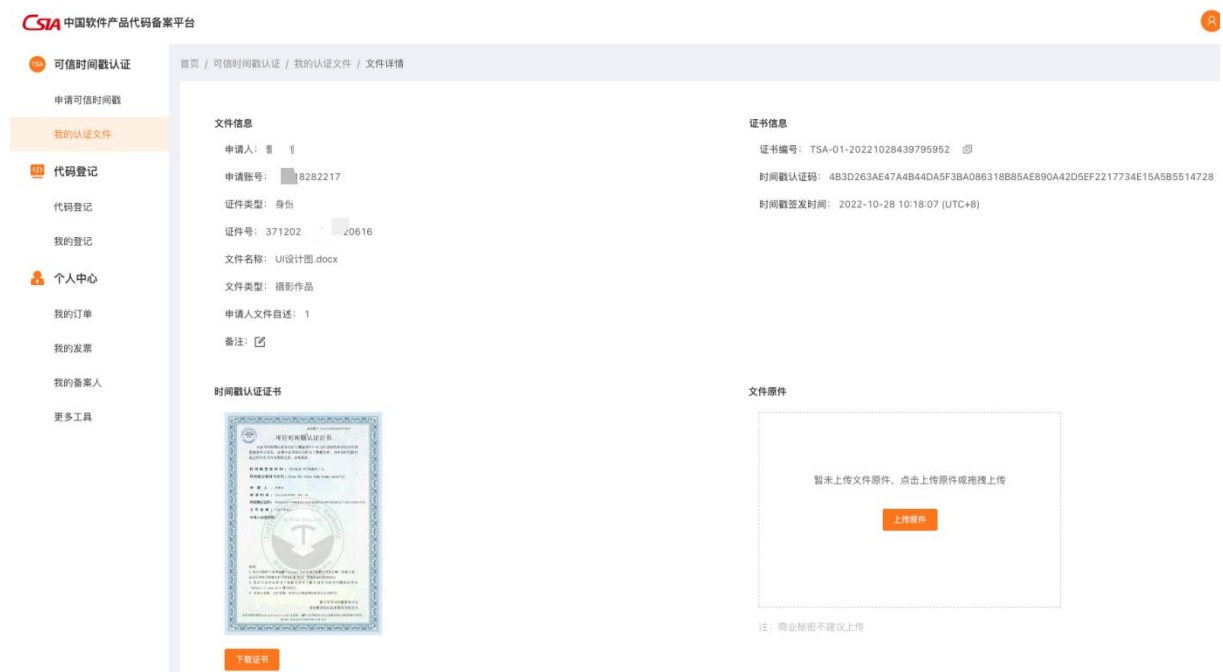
CSIA 中国软件产品代码备案平台

TSA 可信时间戳认证

申请可信时间戳

我的认证文件

代码登记

代码登记

我的登记

个人中心

我的订单

我的发票

我的备案人

更多工具

首页 / 可信时间戳认证 / 我的认证文件 / 文件详情

文件信息

申请人： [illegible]

申请账号： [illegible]18282217

证件类型： 身份

证件号： 371202 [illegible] 20616

文件名称： UI设计图.docx

文件类型： 摄影作品

申请人文件自述： 1

备注：

证书信息

证书编号： TSA-01-20221028439795952

时间戳认证码： 4B3D263AE47A4B44DA5F3BA086318B85AE890A42D5EF2217734E15A5B5514728

时间戳签发时间： 2022-10-28 10:18:07 (UTC+8)

时间戳认证证书

可信时间戳认证证书

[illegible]

下载证书

文件原件

暂未上传文件原件，点击上传原件或拖拽上传

上传原件

注：商业秘密不建议上传